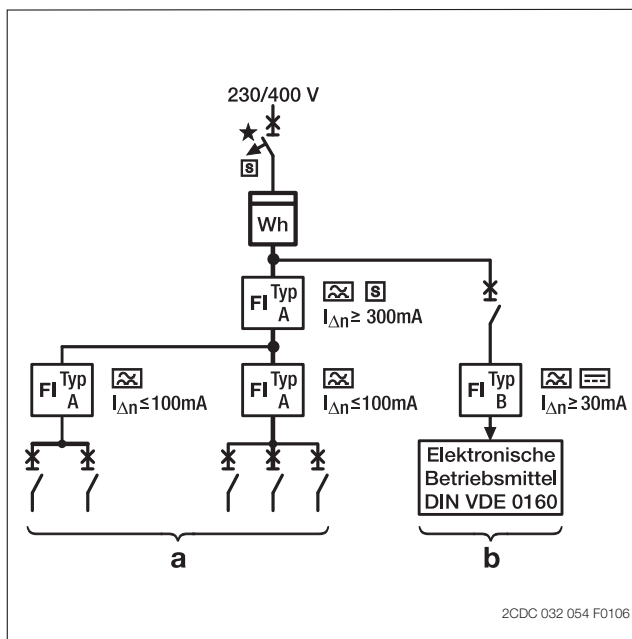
230/400 V

★

S

Wh

FI Typ A

S

$I_{\Delta n} \geq 300mA$

FI Typ A

$I_{\Delta n} \leq 100mA$

FI Typ A

$I_{\Delta n} \leq 100mA$

FI Typ B

$I_{\Delta n} \geq 30mA$

Elektronische Betriebsmittel DIN VDE 0160

a

b

2CDC 032 054 F0106